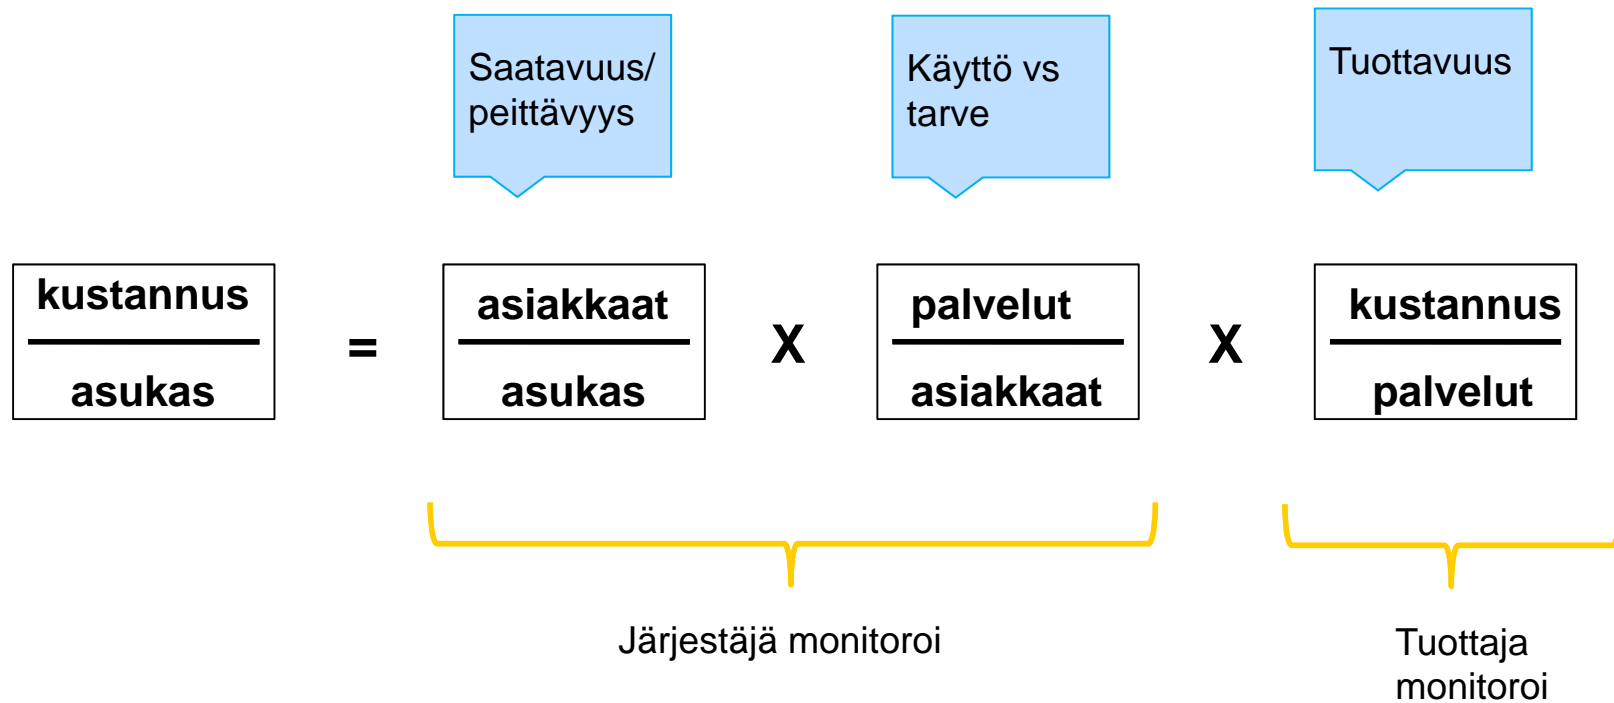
Saatavuus/ peittävyys

Käyttö vs tarve

Tuottavuus

$\frac{\text{kustannus}}{\text{asukas}} = \frac{\text{asiakkaat}}{\text{asukas}} \times \frac{\text{palvelut}}{\text{asiakkaat}} \times \frac{\text{kustannus}}{\text{palvelut}}$

Järjestäjä monitoroi

Tuottaja monitoroi